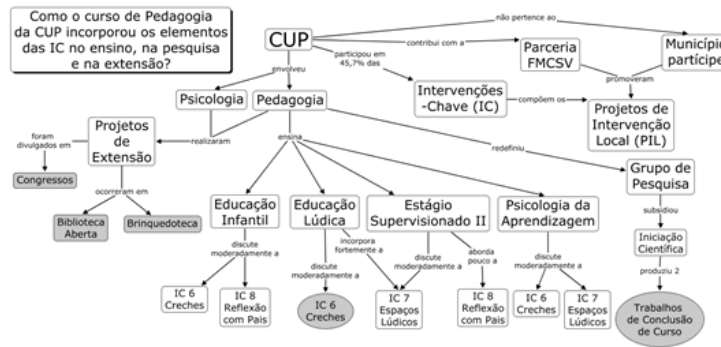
Como o curso de Pedagogia da CUP incorporou os elementos das IC no ensino, na pesquisa e na extensão?

CUP

não pertence ao

Municípi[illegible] partícipe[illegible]

contribui com a

Parceria FMCSV

promoveram

participou em 45,7% das

Intervenções -Chave (IC)

compõem os

Projetos de Intervenção Local (PIL)

envolveu

Psicologia

Pedagogia

realizaram

Projetos de Extensão

foram divulgados em

Congressos

ocorreram em

Biblioteca Aberta

Brinquedoteca

ensina

redefiniu

Grupo de Pesquisa

subsidiou

Iniciação Científica

produziu 2

Trabalhos de Conclusão de Curso

Educação Infantil

discute moderadamente a

IC 6 Creches

IC 8 Reflexão com Pais

Educação Lúdica

incorpora fortemente a

discute moderadamente a

IC 6 Creches

Estágio Supervisionado II

discute moderadamente a

aborda pouco a

IC 7 Espaços Lúdicos

IC 8 Reflexão com Pais

Psicologia da Aprendizagem

discute moderadamente a

IC 6 Creches

IC 7 Espaços Lúdicos